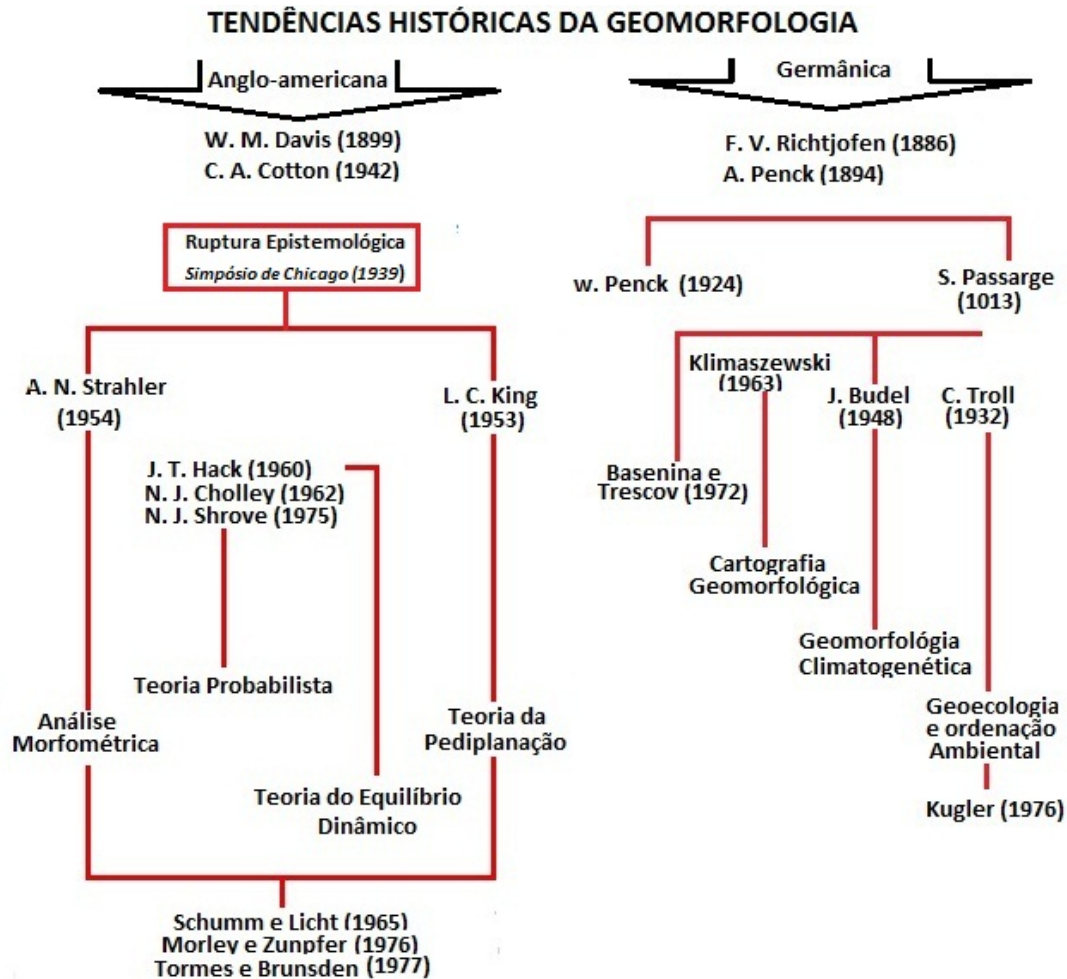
TENDÊNCIAS HISTÓRICAS DA GEOMORFOLOGIA

Anglo-americana

W. M. Davis (1899)
C. A. Cotton (1942)

Ruptura Epistemológica
Simpósio de Chicago (1939)

A. N. Strahler (1954)

L. C. King (1953)

J. T. Hack (1960)
N. J. Cholley (1962)
N. J. Shrove (1975)

Teoria Probabilista

Análise Morfométrica

Teoria da Pediplanação

Teoria do Equilíbrio Dinâmico

Schumm e Licht (1965)
Morley e Zunpfer (1976)
Tormes e Brunsden (1977)

Germânica

F. V. Richtjofen (1886)
A. Penck (1894)

w. Penck (1924)

S. Passarge (1013)

Klimaszewski (1963)

J. Budel (1948)

C. Troll (1932)

Basenina e Trescov (1972)

Cartografia Geomorfológica

Geomorfológia Climatogenética

Geoecologia e ordenação Ambiental

Kugler (1976)